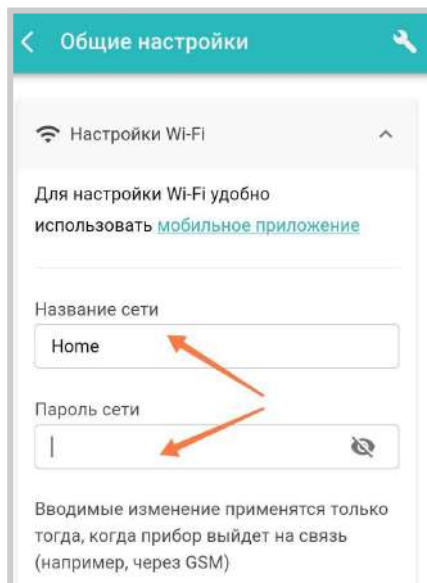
Общие настройки

Настройки Wi-Fi

Для настройки Wi-Fi удобно использовать мобильное приложение

Название сети

Home

Пароль сети

Вводимые изменение применятся только тогда, когда прибор выйдет на связь (например, через GSM)